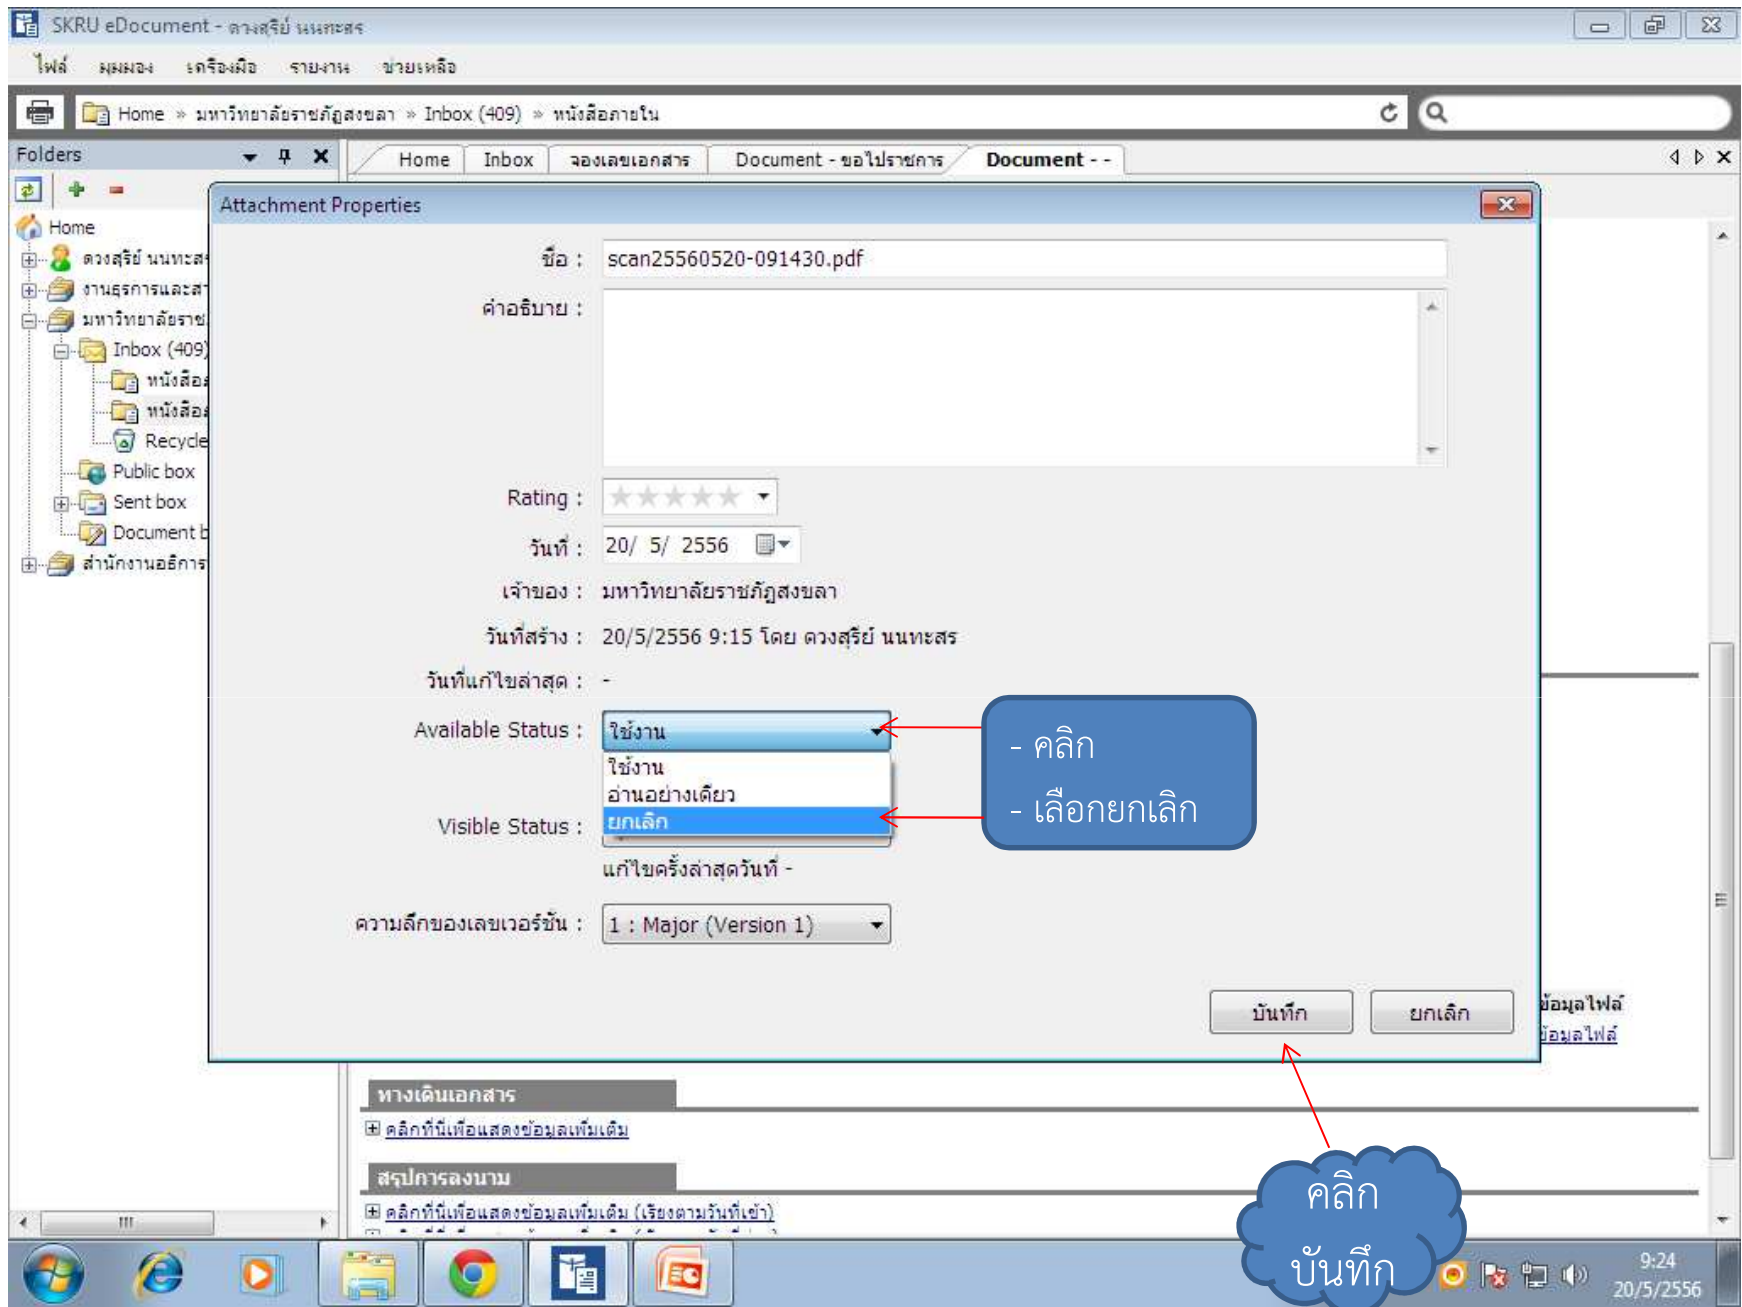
SKRU eDocument - ดวงสุริย์ นนทะสร

ไฟล์ มุมมอง เครื่องมือ รายงาน ช่วยเหลือ

Home » มหาวิทยาลัยราชภัฏสงขลา » Inbox (409) » หนังสือภายใน

Folders

Home
ดวงสุริย์ นนทะส
งานธุรการและส
มหาวิทยาลัยราช
Inbox (409)
หนังสือ
หนังสือ
Recycle
Public box
Sent box
Document
สำนักงานอธิการ

Home | Inbox | จองเลขเอกสาร | Document - ขอไปราชการ | Document - -

Attachment Properties

ชื่อ : scan25560520-091430.pdf

คำอธิบาย :

Rating :

วันที่ : 20/ 5/ 2556

เจ้าของ : มหาวิทยาลัยราชภัฏสงขลา

วันที่สร้าง : 20/5/2556 9:15 โดย ดวงสุริย์ นนทะสร

วันที่แก้ไขล่าสุด : -

Available Status : ใช้งาน

ใช้งาน
อ่านอย่างเดียว
ยกเลิก

Visible Status :

แก้ไขครั้งล่าสุดวันที่ -

ความลึกของเลขเวอร์ชัน : 1 : Major (Version 1)

บันทึก ยกเลิก

- คลิก
- เลือกยกเลิก

ข้อมูลไฟล์
ข้อมูลไฟล์

ทางเดินเอกสาร
คลิกที่นี่เพื่อแสดงข้อมูลเพิ่มเติม

สรุปการลงนาม
คลิกที่นี่เพื่อแสดงข้อมูลเพิ่มเติม (เรียงตามวันที่เข้า)

คลิก
บันทึก

9:24
20/5/2556